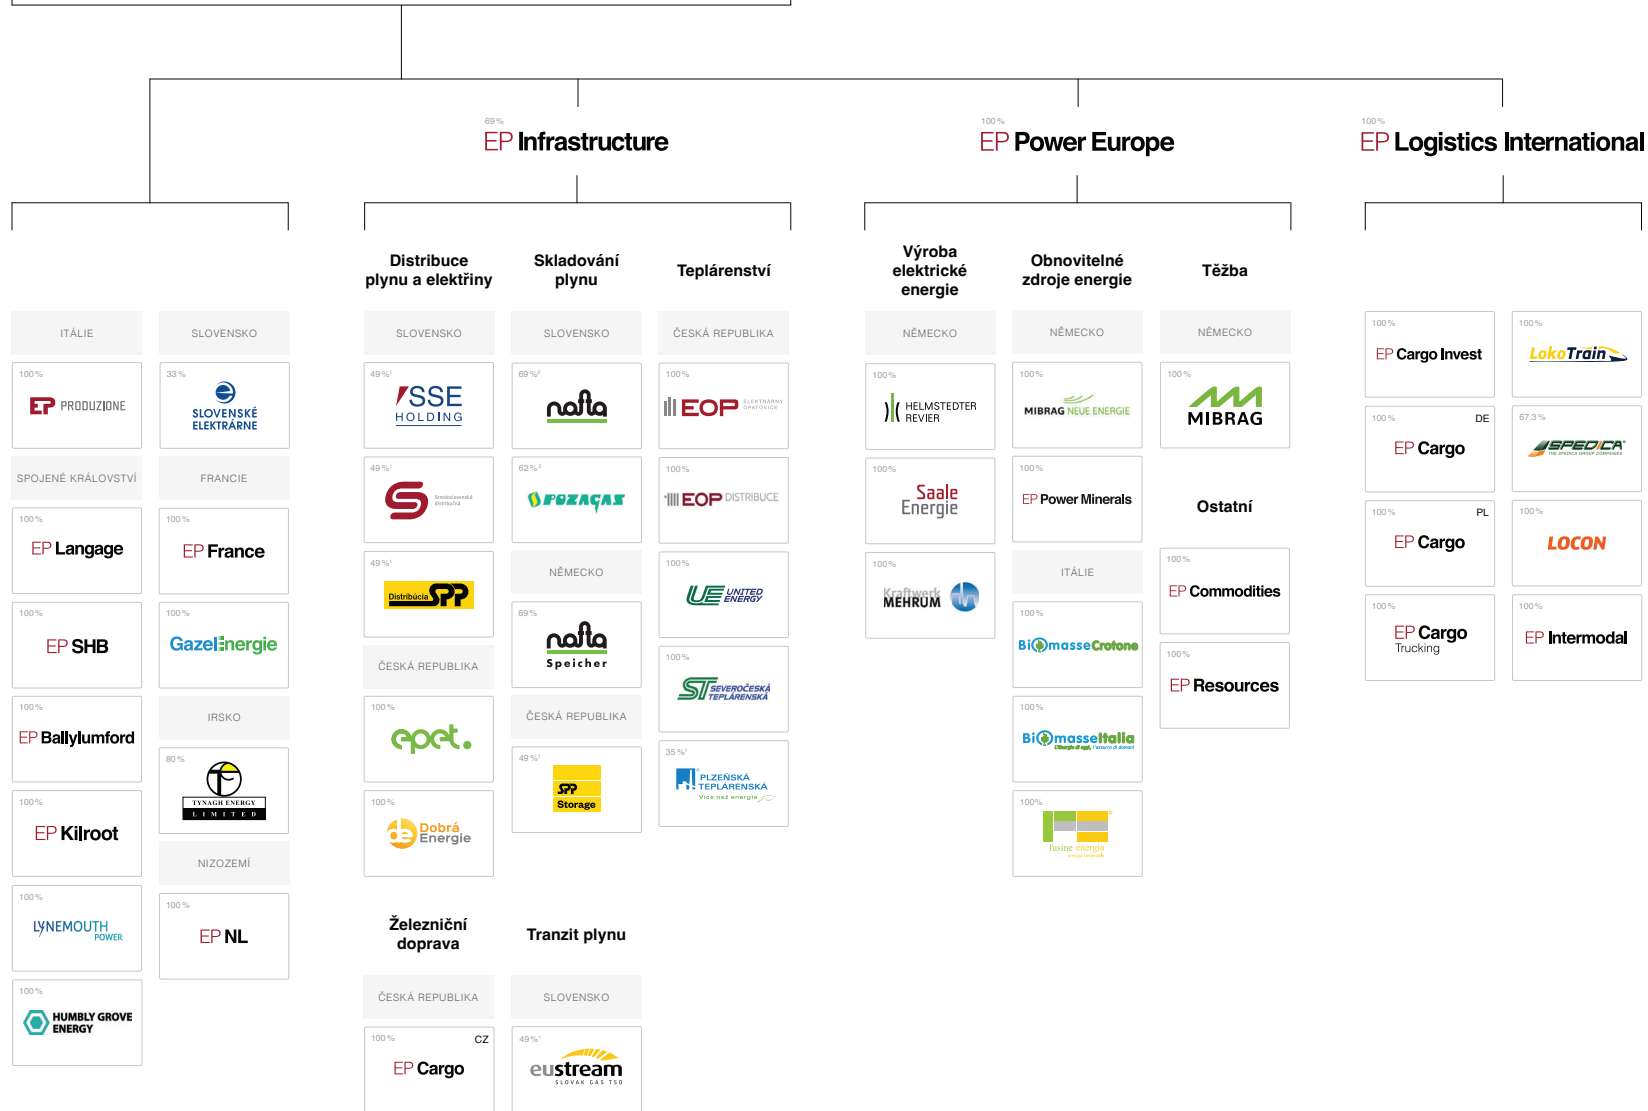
69 %
EP Infrastructure

100 %
EP Power Europe

100 %
EP Logistics International

ITÁLIE

100 %
EP PRODUZIONE

SPOJENÉ KRÁLOVSTVÍ

100 %
EP Langage

100 %
EP SHB

100 %
EP Ballylumford

100 %
EP Kilroot

100 %
LYNEMOUTH POWER

100 %
HUMBLY GROVE ENERGY

SLOVENSKO

33 %
SLOVENSKÉ ELEKTRÁRNE

FRANCIE

100 %
EP France

100 %
GazelEnergie

IRSKO

80 %
TYNAGH ENERGY LIMITED

NIZOZEMÍ

100 %
EP NL

Distribuce plynu a elektřiny

SLOVENSKO

49 %
SSE HOLDING

49 %
Stredoslovenská distribučná

49 %
Distribúcia SPP

ČESKÁ REPUBLIKA

100 %
epet.

100 %
Dobrá Energie

Skladování plynu

SLOVENSKO

69 %
nafta

62 %
POZAGAS

NĚMECKO

69 %
nafta Speicher

ČESKÁ REPUBLIKA

49 %
SPP Storage

Teplárenství

ČESKÁ REPUBLIKA

100 %
EOP ELEKTRÁRNY OPATOVICE

100 %
EOP DISTRIBUCE

100 %
UE UNITED ENERGY

100 %
ST SEVEROČESKÁ TEPLÁRENSKÁ

35 %
PLZEŇSKÁ TEPLÁRENSKÁ Více než energie

Železniční doprava

ČESKÁ REPUBLIKA

100 % CZ
EP Cargo

Tranzit plynu

SLOVENSKO

49 %
eustream SLOVAK GAS TSO

Výroba elektrické energie

NĚMECKO

100 %
HELMSTEDTER REVIER

100 %
Saale Energie

100 %
Kraftwerk MEHRUM

Obnovitelné zdroje energie

NĚMECKO

100 %
MIBRAG NEUE ENERGIE

100 %
EP Power Minerals

ITÁLIE

100 %
BiomasseCrotone

100 %
BiomasseItalia

100 %
fusine energia

Těžba

NĚMECKO

100 %
MIBRAG

Ostatní

100 %
EP Commodities

100 %
EP Resources

100 %
EP Cargo Invest

100 % DE
EP Cargo

100 % PL
EP Cargo

100 %
EP Cargo Trucking

100 %
LokoTrain

67.3 %
SPEDICA THE SPEDICA GROUP COMPANIES

100 %
LOCON

100 %
EP Intermodal